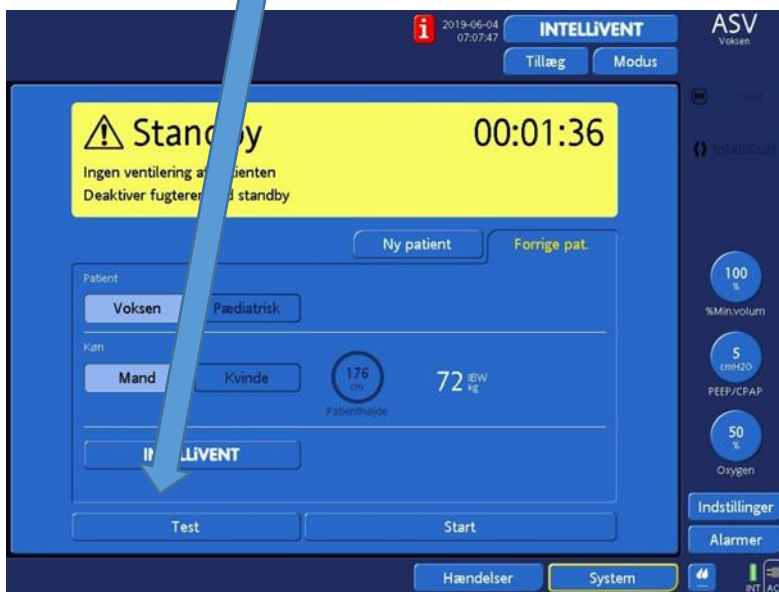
i 2019-06-04 07:07:47

INTELLiVENT

ASV
Voksen

Tillæg

Modus

⚠ Stan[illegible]y

00:01:36

Ingen ventilering af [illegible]ienten
Deaktiver fugteren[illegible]d standby

Ny patient

Forrige pat.

Patient

Voksen

Pædiatrisk

Køn

Mand

Kvinde

176
cm

Patienthøjde

72 IBW kg

IN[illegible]LLiVENT

Test

Start

100
%
%Min.volum

5
cmH2O
PEEP/CPAP

50
%
Oxygen

Indstillinger

Alarmer

Hændelser

System

IntelliCuff

INT AC